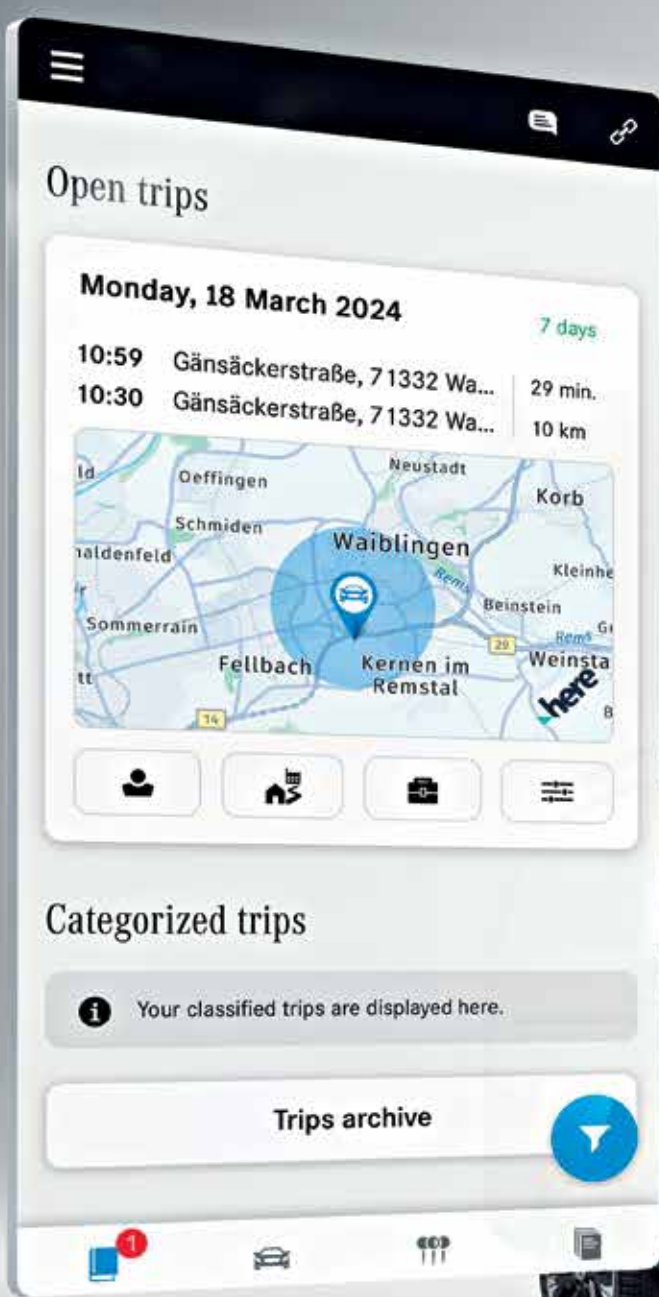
Open trips

Monday, 18 March 2024

7 days

10:59 Gänsäckerstraße, 71332 Wa...
10:30 Gänsäckerstraße, 71332 Wa...

29 min.
10 km

ld
Oeffingen
Neustadt
Korb
Schmiden
Waiblingen
naldenfeld
Rems
Kleinhe
Beinstein
Sommerrain
29
Rems
Weinsta
Fellbach
Kernen im Remstal
here
14
B

Categorized trips

Your classified trips are displayed here.

Trips archive

1